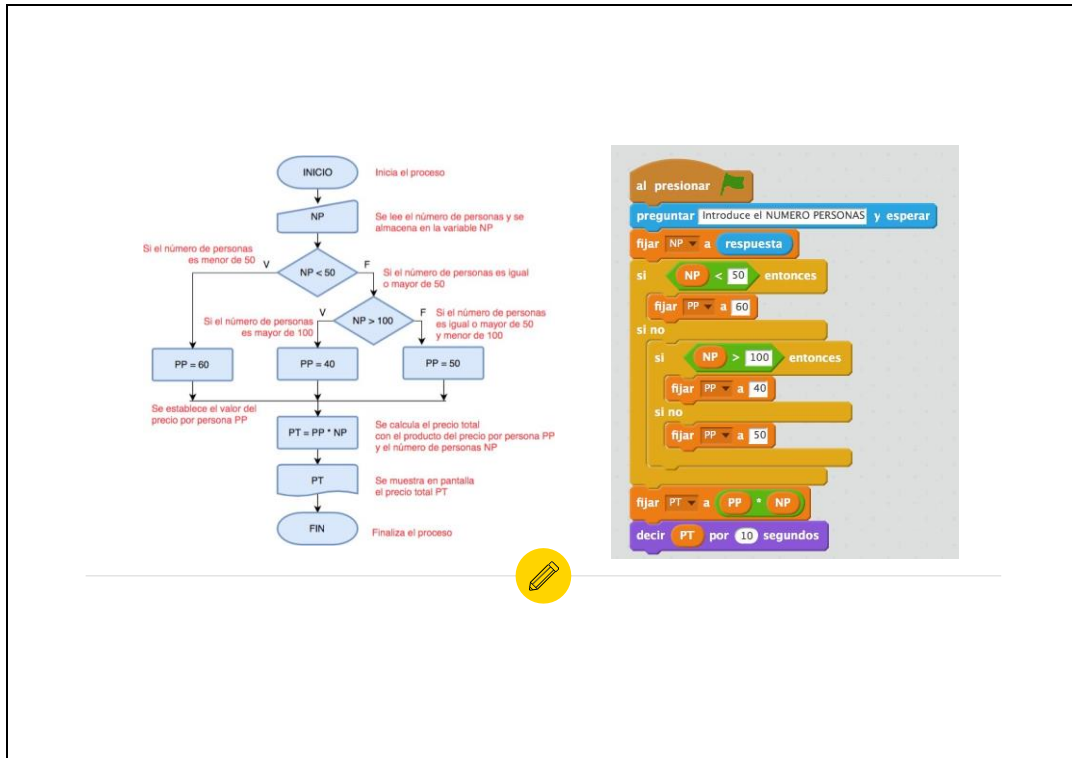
INICIO
Inicia el proceso

NP
Se lee el número de personas y se almacena en la variable NP

Si el número de personas es menor de 50
V
NP < 50
F
Si el número de personas es igual o mayor de 50

Si el número de personas es mayor de 100
V
NP > 100
F
Si el número de personas es igual o mayor de 50 y menor de 100

PP = 60
PP = 40
PP = 50

Se establece el valor del precio por persona PP

PT = PP * NP
Se calcula el precio total con el producto del precio por persona PP y el número de personas NP

PT
Se muestra en pantalla el precio total PT

FIN
Finaliza el proceso

al presionar
preguntar Introduce el NUMERO PERSONAS y esperar
fijar NP a respuesta
si NP < 50 entonces
fijar PP a 60
si no
si NP > 100 entonces
fijar PP a 40
si no
fijar PP a 50
fijar PT a PP * NP
decir PT por 10 segundos